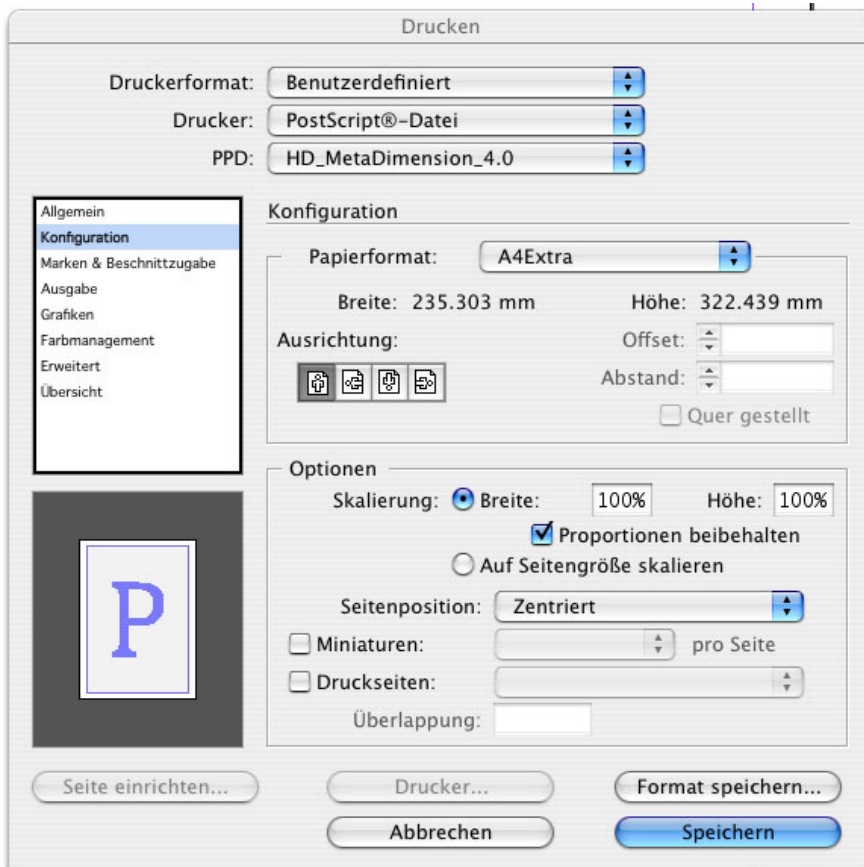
Drucken

Druckerformat: Benutzerdefiniert
Drucker: PostScript®-Datei
PPD: HD_MetaDimension_4.0

Allgemein
Konfiguration
Marken & Beschnittzugabe
Ausgabe
Grafiken
Farbmanagement
Erweitert
Übersicht

P

Konfiguration

Papierformat: A4Extra
Breite: 235.303 mm
Höhe: 322.439 mm
Ausrichtung:
Offset:
Abstand:
Quer gestellt

Optionen
Skalierung: Breite: 100%
Höhe: 100%
Proportionen beibehalten
Auf Seitengröße skalieren
Seitenposition: Zentriert
Miniaturen:
pro Seite
Druckseiten:
Überlappung:

Seite einrichten...
Drucker...
Format speichern...
Abbrechen
Speichern